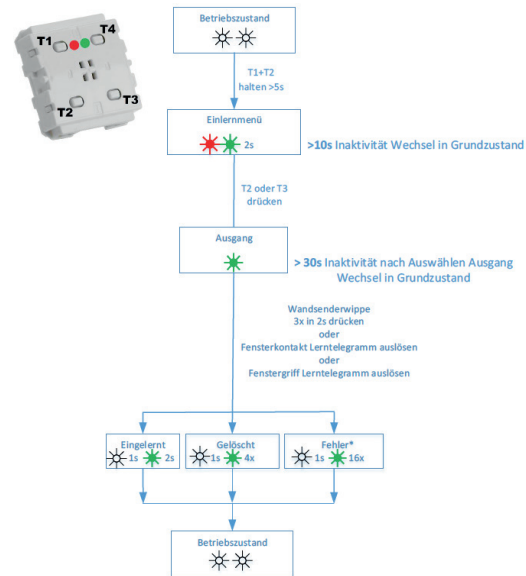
T1
T4
T2
T3

Betriebszustand

T1+T2 halten >5s

Einlernmenü
2s

>10s Inaktivität Wechsel in Grundzustand

T2 oder T3 drücken

Ausgang

> 30s Inaktivität nach Auswählen Ausgang Wechsel in Grundzustand

Wandsenderwippe 3x in 2s drücken oder Fensterkontakt Lerntelegramm auslösen oder Fenstergriff Lerntelegramm auslösen

Eingelernt
1s 2s

Gelöscht
1s 4x

Fehler*
1s 16x

Betriebszustand